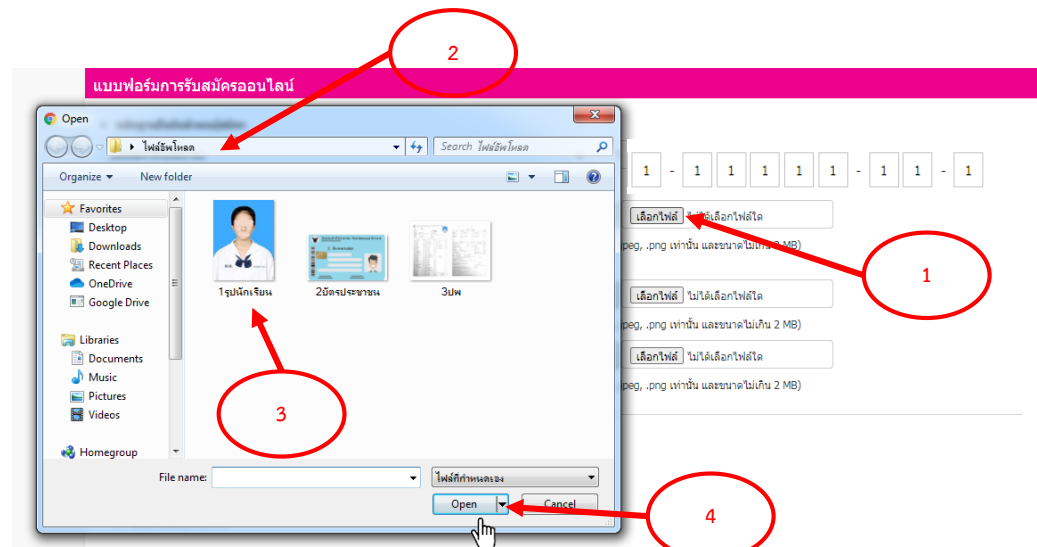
แบบฟอร์มการรับสมัครออนไลน์

Open

ไฟล์อัพโหลด

Search ไฟล์อัพโหลด

Organize ▾ New folder

Favorites
Desktop
Downloads
Recent Places
OneDrive
Google Drive

Libraries
Documents
Music
Pictures
Videos

Homegroup

1รูปนักเรียน
2บัตรประชาชน
3ปพ

File name:
ไฟล์ที่กำหนดเอง

Open
Cancel

1 - 1 1 1 1 1 - 1 1 - 1

เลือกไฟล์ ไม่ได้เลือกไฟล์ใด
peg, .png เท่านั้น และขนาดไม่เกิน 2 MB)

เลือกไฟล์ ไม่ได้เลือกไฟล์ใด
peg, .png เท่านั้น และขนาดไม่เกิน 2 MB)

เลือกไฟล์ ไม่ได้เลือกไฟล์ใด
peg, .png เท่านั้น และขนาดไม่เกิน 2 MB)

1
2
3
4